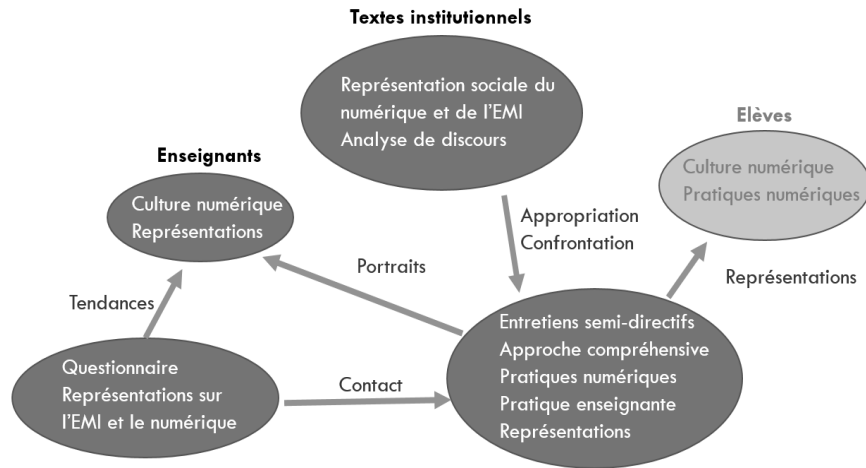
Textes institutionnels

Représentation sociale du numérique et de l'EMI
Analyse de discours

Enseignants

Culture numérique
Représentations

Elèves

Culture numérique
Pratiques numériques

Appropriation
Confrontation

Portraits

Représentations

Tendances

Entretiens semi-directifs
Approche compréhensive
Pratiques numériques
Pratique enseignante
Représentations

Questionnaire
Représentations sur l'EMI et le numérique

Contact